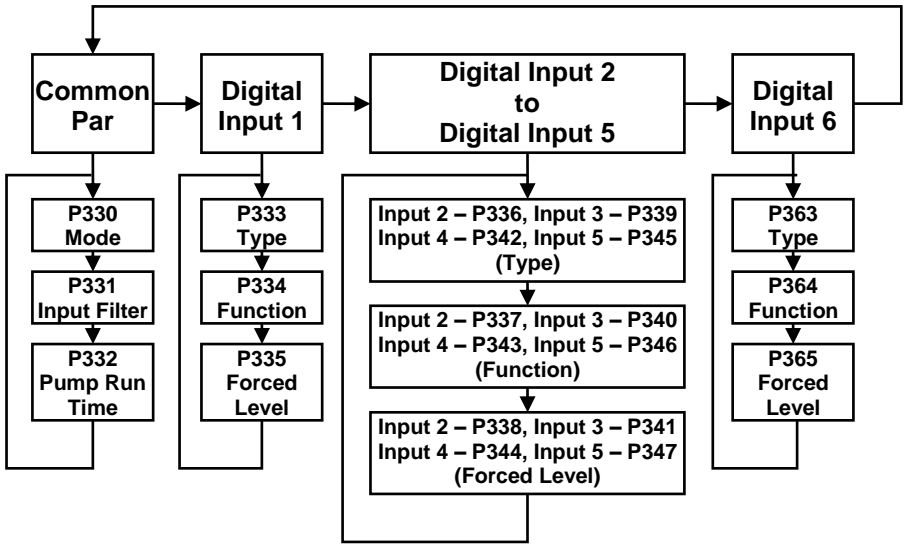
Common Par

Digital Input 1

Digital Input 2 to Digital Input 5

Digital Input 6

P330 Mode

P331 Input Filter

P332 Pump Run Time

P333 Type

P334 Function

P335 Forced Level

Input 2 – P336, Input 3 – P339 Input 4 – P342, Input 5 – P345 (Type)

Input 2 – P337, Input 3 – P340 Input 4 – P343, Input 5 – P346 (Function)

Input 2 – P338, Input 3 – P341 Input 4 – P344, Input 5 – P347 (Forced Level)

P363 Type

P364 Function

P365 Forced Level